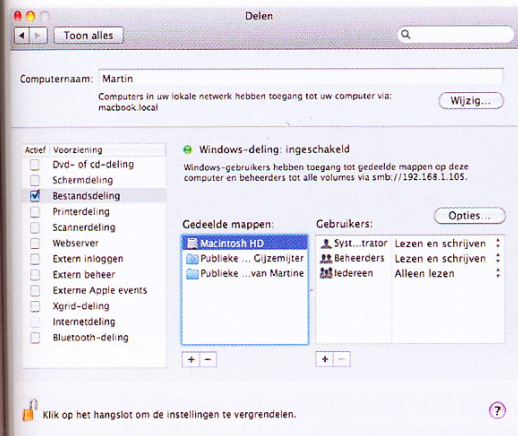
Delen

Toon alles

Computernaam: Martin

Computers in uw lokale netwerk hebben toegang tot uw computer via: macbook.local

Wijzig...

| Actief | Voorziening |
|---|---|
| ☐ | Dvd- of cd-deling |
| ☐ | Schermdeling |
| ☑ | Bestandsdeling |
| ☐ | Printerdeling |
| ☐ | Scannerdeling |
| ☐ | Webserver |
| ☐ | Extern inloggen |
| ☐ | Extern beheer |
| ☐ | Externe Apple events |
| ☐ | Xgrid-deling |
| ☐ | Internetdeling |
| ☐ | Bluetooth-deling |

Windows-deling: ingeschakeld

Windows-gebruikers hebben toegang tot gedeelde mappen op deze computer en beheerders tot alle volumes via smb://192.168.1.105.

Opties...

Gedeelde mappen:

Macintosh HD
Publieke ... Gijzemijter
Publieke ...van Martine

Gebruikers:

| | |
|---|---|
| Syst...trator | Lezen en schrijven |
| Beheerders | Lezen en schrijven |
| Iedereen | Alleen lezen |

+ −

+ −

Klik op het hangslot om de instellingen te vergrendelen.

?